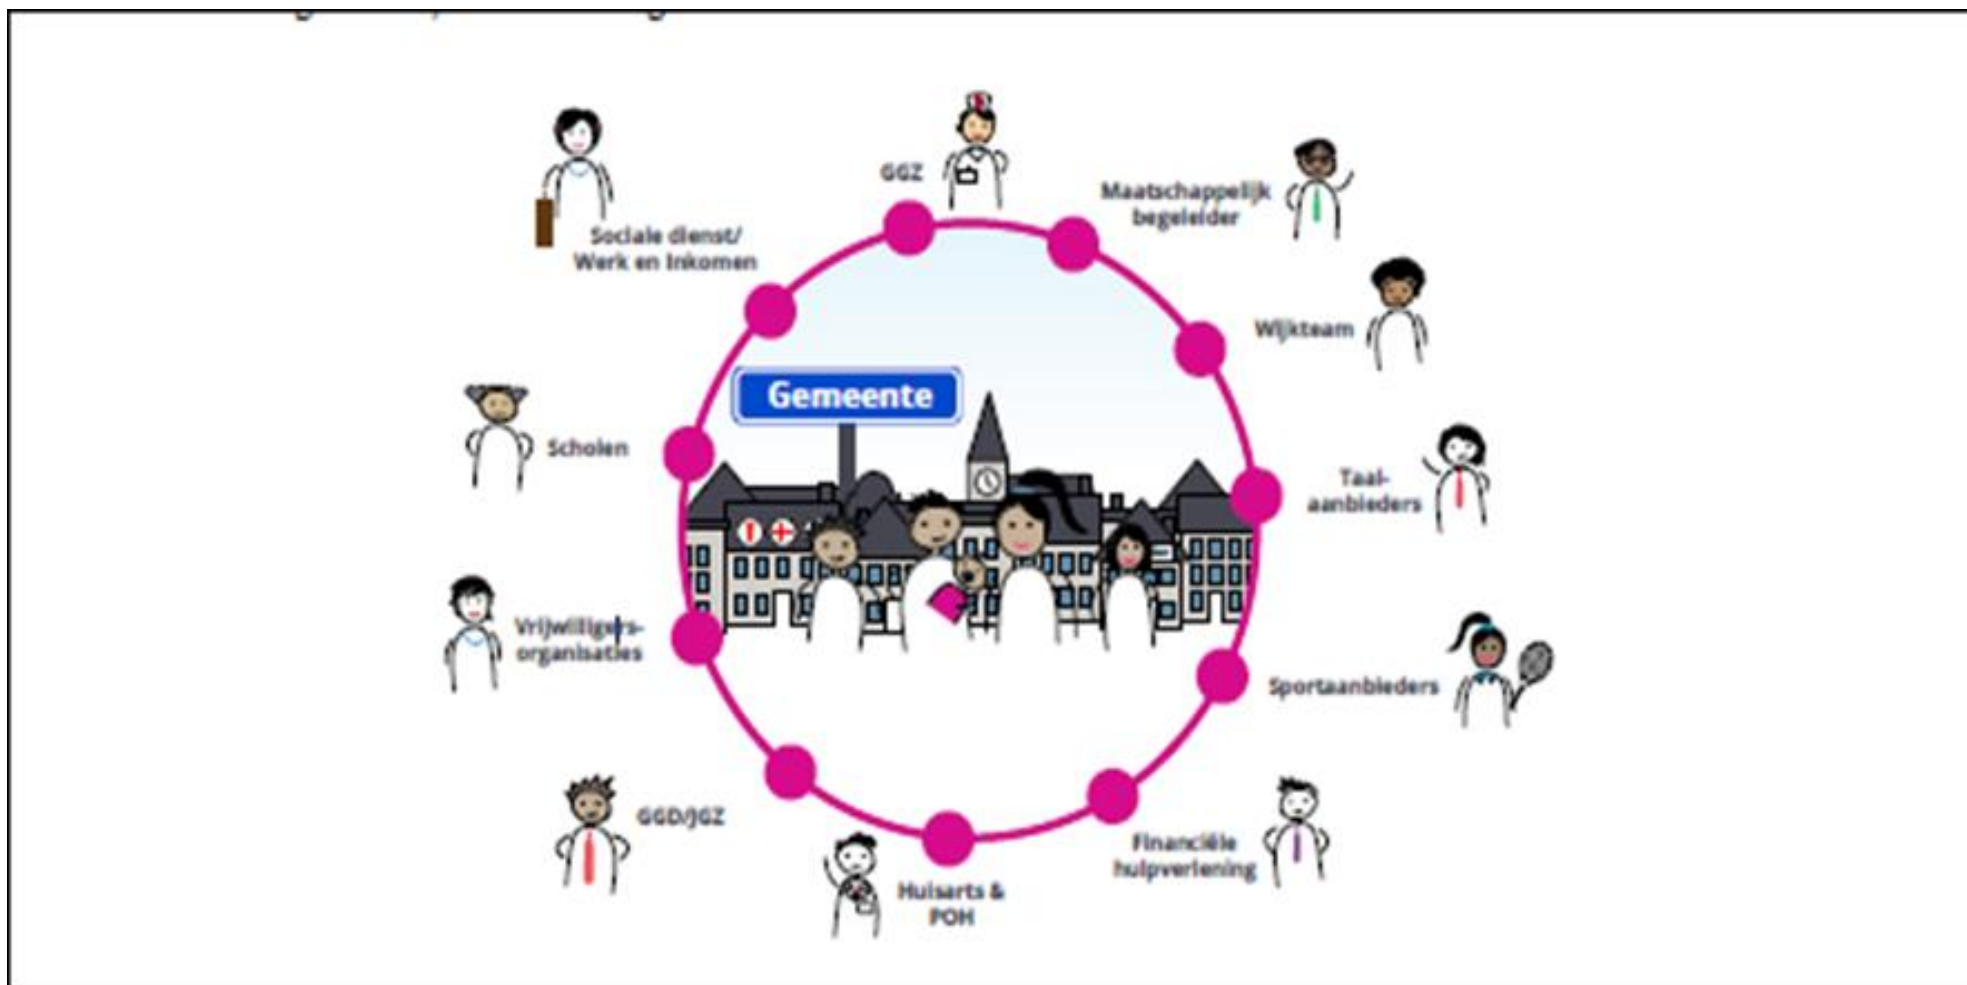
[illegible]

GGZ

Maatschappelijk begeleider

Sociale dienst/ Werk en Inkomen

Wijkteam

Gemeente

Scholen

Taal-aanbieders

Vrijwilligers-organisaties

Sportaanbieders

GGD/JGZ

Financiële hulpverlening

Huisarts & POH